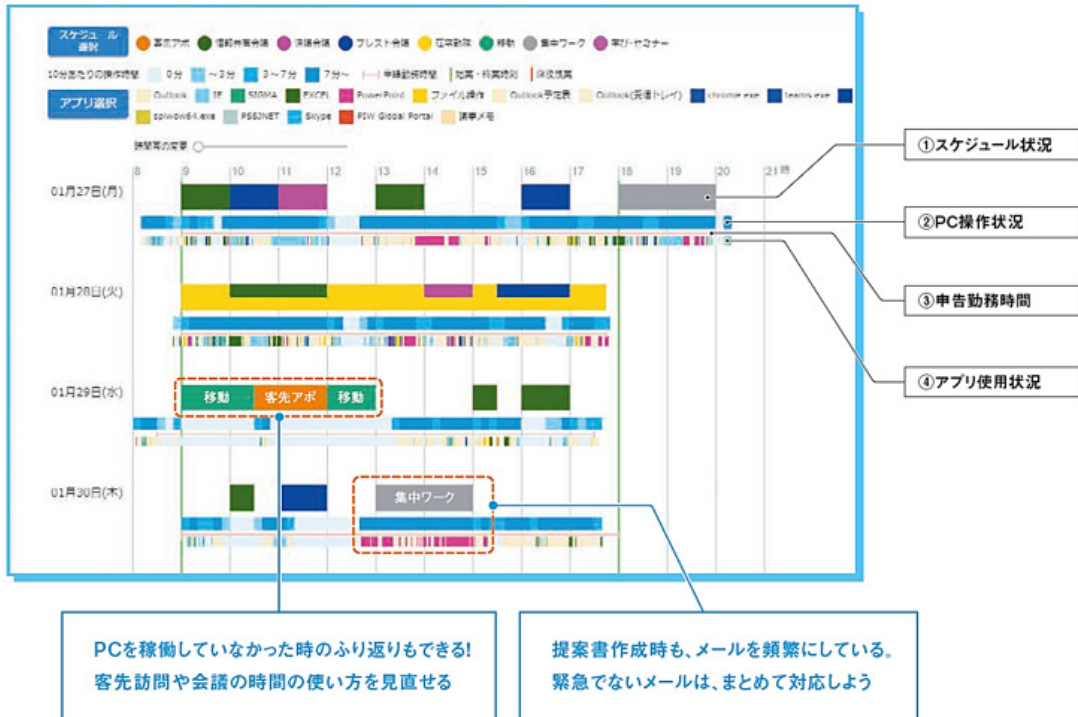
スケジュール選択

客先アポ　情報共有会議　決裁会議　ブレスト会議　在宅勤務　移動　集中ワーク　学び・セミナー

10分あたりの操作時間　0分　〜3分　3〜7分　7分〜　申請勤務時間　始業・終業時刻　深夜残業

アプリ選択

Outlook　IE　SIGMA　EXCEL　PowerPoint　ファイル操作　Outlook予定表　Outlook(通知トレイ)　chrome.exe　teams.exe　splwow64.exe　PSSJNET　Skype　FIW Global Portal　議事メモ

時間軸の変更

8　9　10　11　12　13　14　15　16　17　18　19　20　21時

01月27日(月)

01月28日(火)

01月29日(水)

移動　客先アポ　移動

01月30日(木)

集中ワーク

①スケジュール状況

②PC操作状況

③申告勤務時間

④アプリ使用状況

PCを稼働していなかった時のふり返りもできる!
客先訪問や会議の時間の使い方を見直せる

提案書作成時も、メールを頻繁にしている。
緊急でないメールは、まとめて対応しよう